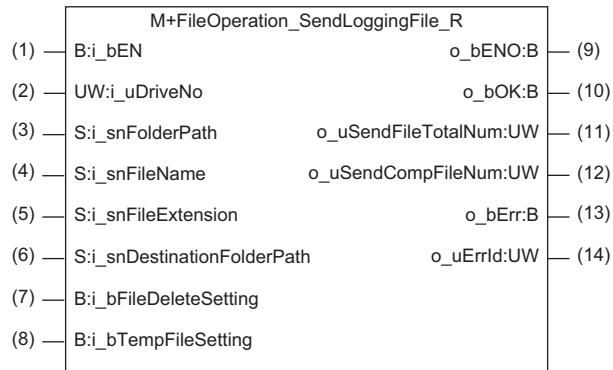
M+FileOperation_SendLoggingFile_R

(1) B:i_bEN

(2) UW:i_uDriveNo

(3) S:i_snFolderPath

(4) S:i_snFileName

(5) S:i_snFileExtension

(6) S:i_snDestinationFolderPath

(7) B:i_bFileDeleteSetting

(8) B:i_bTempFileSetting

o_bENO:B (9)

o_bOK:B (10)

o_uSendFileTotalNum:UW (11)

o_uSendCompFileNum:UW (12)

o_bErr:B (13)

o_uErrId:UW (14)